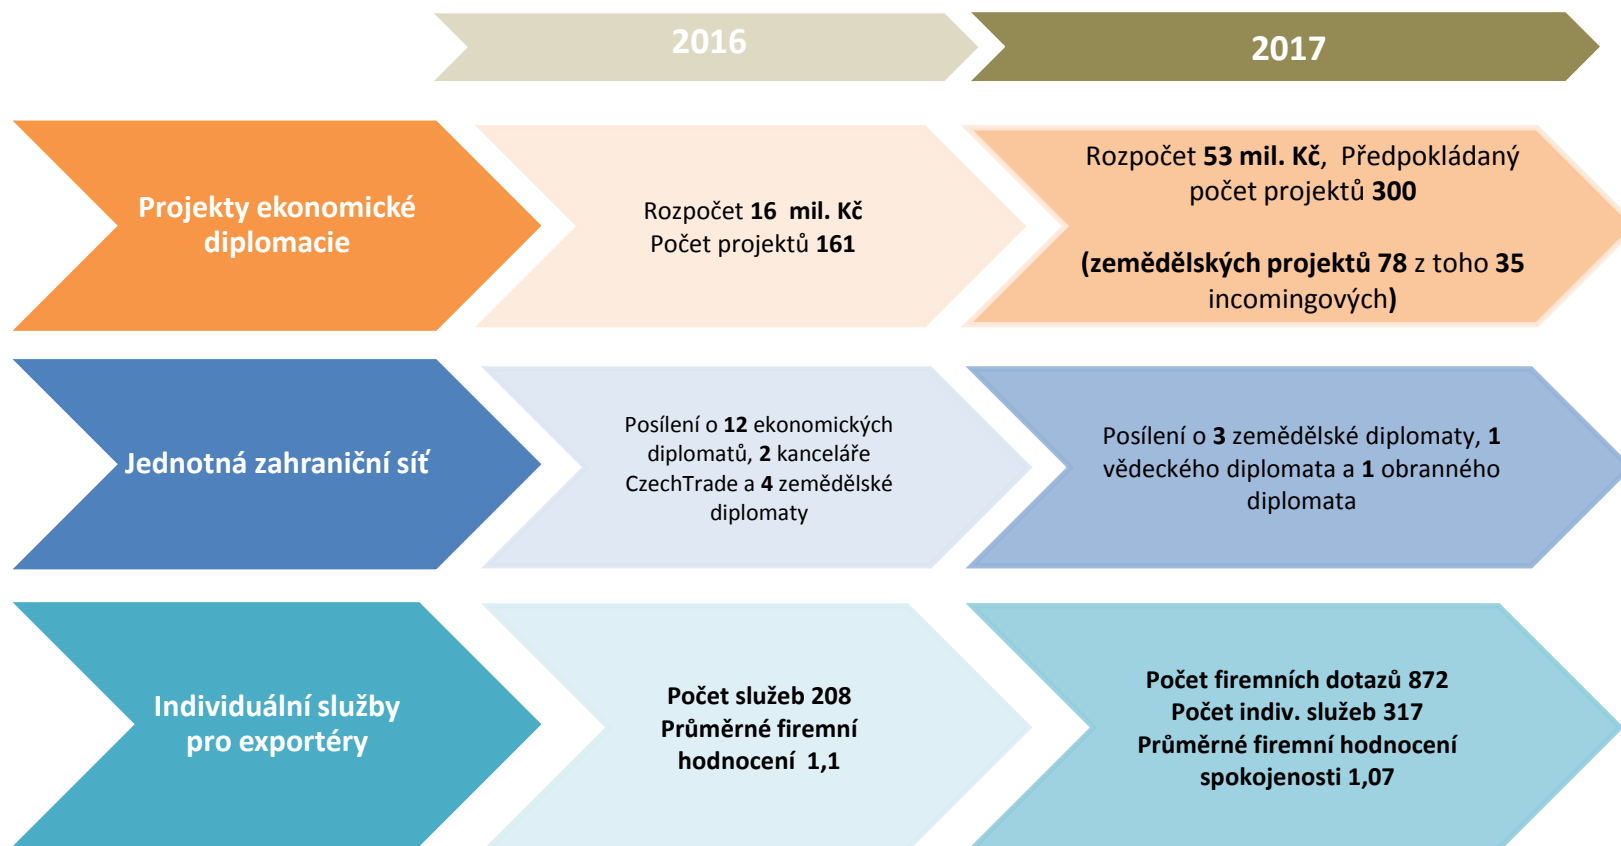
2016

2017

Projekty ekonomické diplomacie

Rozpočet 16 mil. Kč
Počet projektů 161

Rozpočet 53 mil. Kč, Předpokládaný počet projektů 300

(zemědělských projektů 78 z toho 35 incomingových)

Jednotná zahraniční síť

Posílení o 12 ekonomických diplomatů, 2 kanceláře CzechTrade a 4 zemědělské diplomaty

Posílení o 3 zemědělské diplomaty, 1 vědeckého diplomata a 1 obranného diplomata

Individuální služby pro exportéry

Počet služeb 208
Průměrné firemní hodnocení 1,1

Počet firemních dotazů 872
Počet indiv. služeb 317
Průměrné firemní hodnocení spokojenosti 1,07